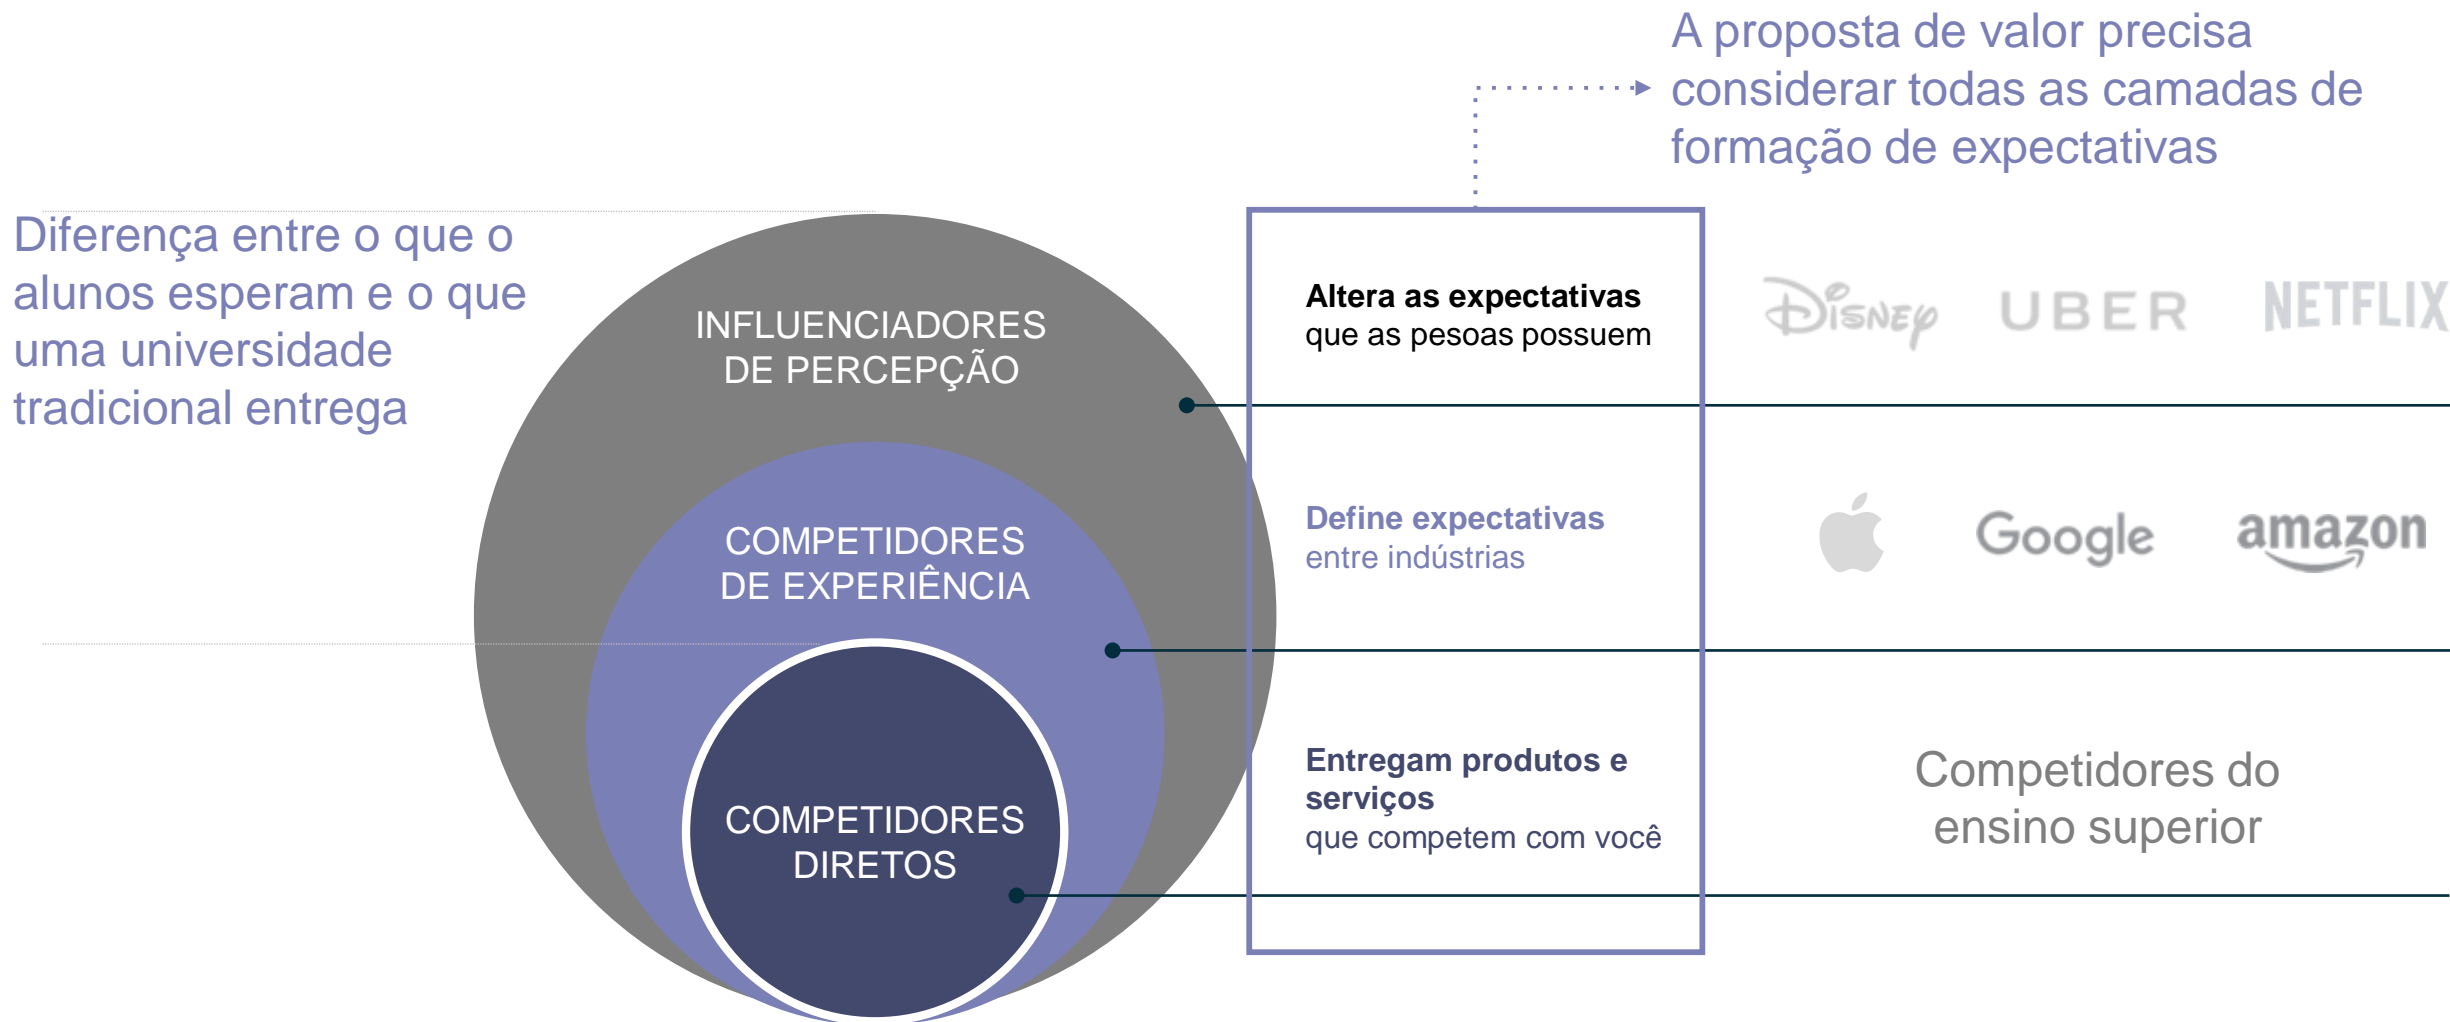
A proposta de valor precisa considerar todas as camadas de formação de expectativas

Diferença entre o que o alunos esperam e o que uma universidade tradicional entrega

INFLUENCIADORES DE PERCEPÇÃO

COMPETIDORES DE EXPERIÊNCIA

COMPETIDORES DIRETOS

**Altera as expectativas**
que as pesoas possuem

Disney UBER NETFLIX

**Define expectativas**
entre indústrias

Google amazon

**Entregam produtos e serviços**
que competem com você

Competidores do ensino superior